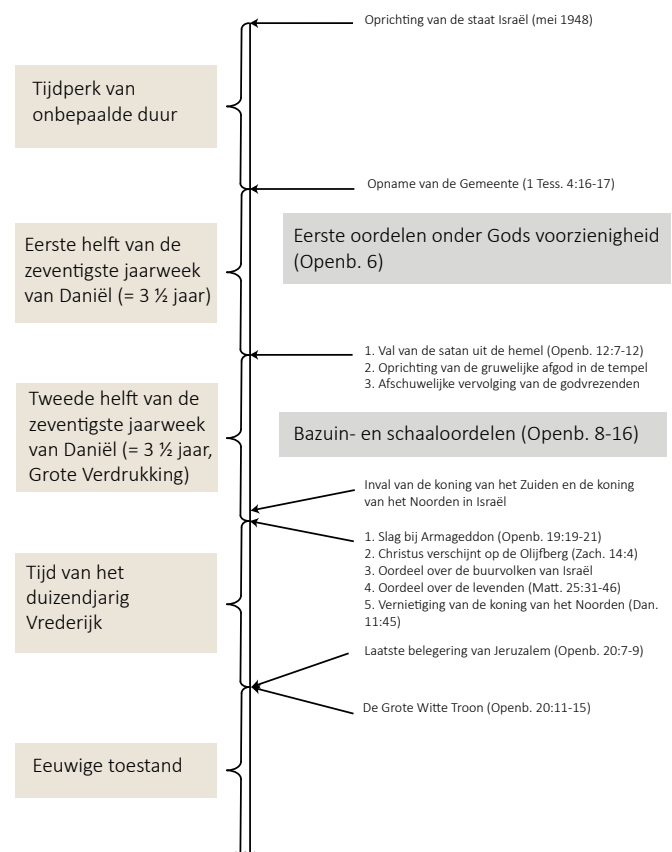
Oprichting van de staat Israël (mei 1948)

Tijdperk van onbepaalde duur

Opname van de Gemeente (1 Tess. 4:16-17)

Eerste helft van de zeventigste jaarweek van Daniël (= 3 ½ jaar)

Eerste oordelen onder Gods voorzienigheid (Openb. 6)

1. Val van de satan uit de hemel (Openb. 12:7-12)
2. Oprichting van de gruwelijke afgod in de tempel
3. Afschuwelijke vervolging van de godvrezenden

Tweede helft van de zeventigste jaarweek van Daniël (= 3 ½ jaar, Grote Verdrukking)

Bazuin- en schaaloordelen (Openb. 8-16)

Inval van de koning van het Zuiden en de koning van het Noorden in Israël

1. Slag bij Armageddon (Openb. 19:19-21)
2. Christus verschijnt op de Olijfberg (Zach. 14:4)
3. Oordeel over de buurvolken van Israël
4. Oordeel over de levenden (Matt. 25:31-46)
5. Vernietiging van de koning van het Noorden (Dan. 11:45)

Tijd van het duizendjarig Vrederijk

Laatste belegering van Jeruzalem (Openb. 20:7-9)

De Grote Witte Troon (Openb. 20:11-15)

Eeuwige toestand